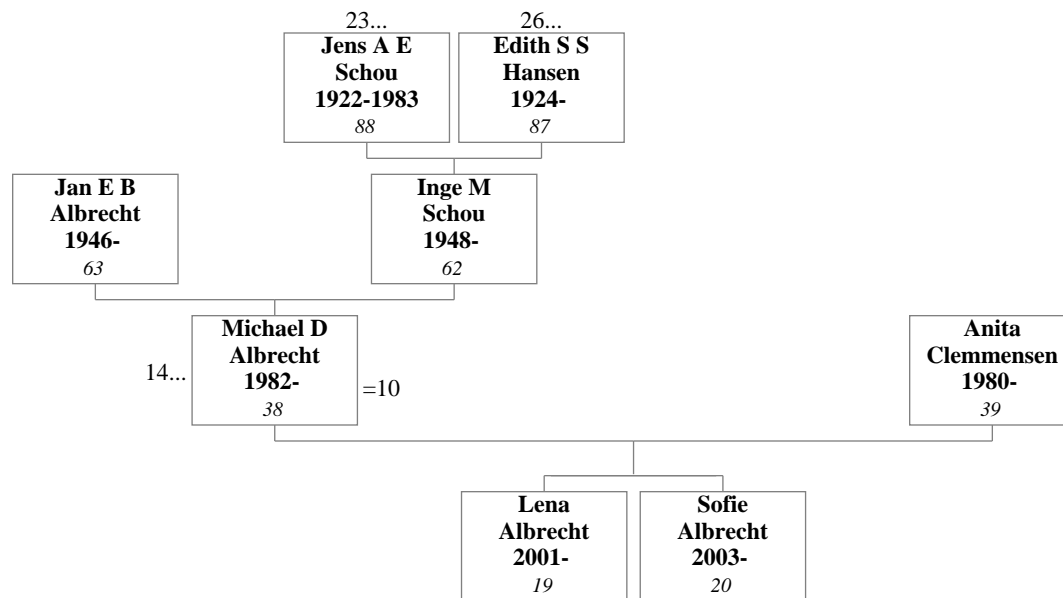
23...
**Jens A E Schou 1922-1983**
*88*

26...
**Edith S S Hansen 1924-**
*87*

**Jan E B Albrecht 1946-**
*63*

**Inge M Schou 1948-**
*62*

14...
**Michael D Albrecht 1982-**
*38*
=10

**Anita Clemmensen 1980-**
*39*

**Lena Albrecht 2001-**
*19*

**Sofie Albrecht 2003-**
*20*